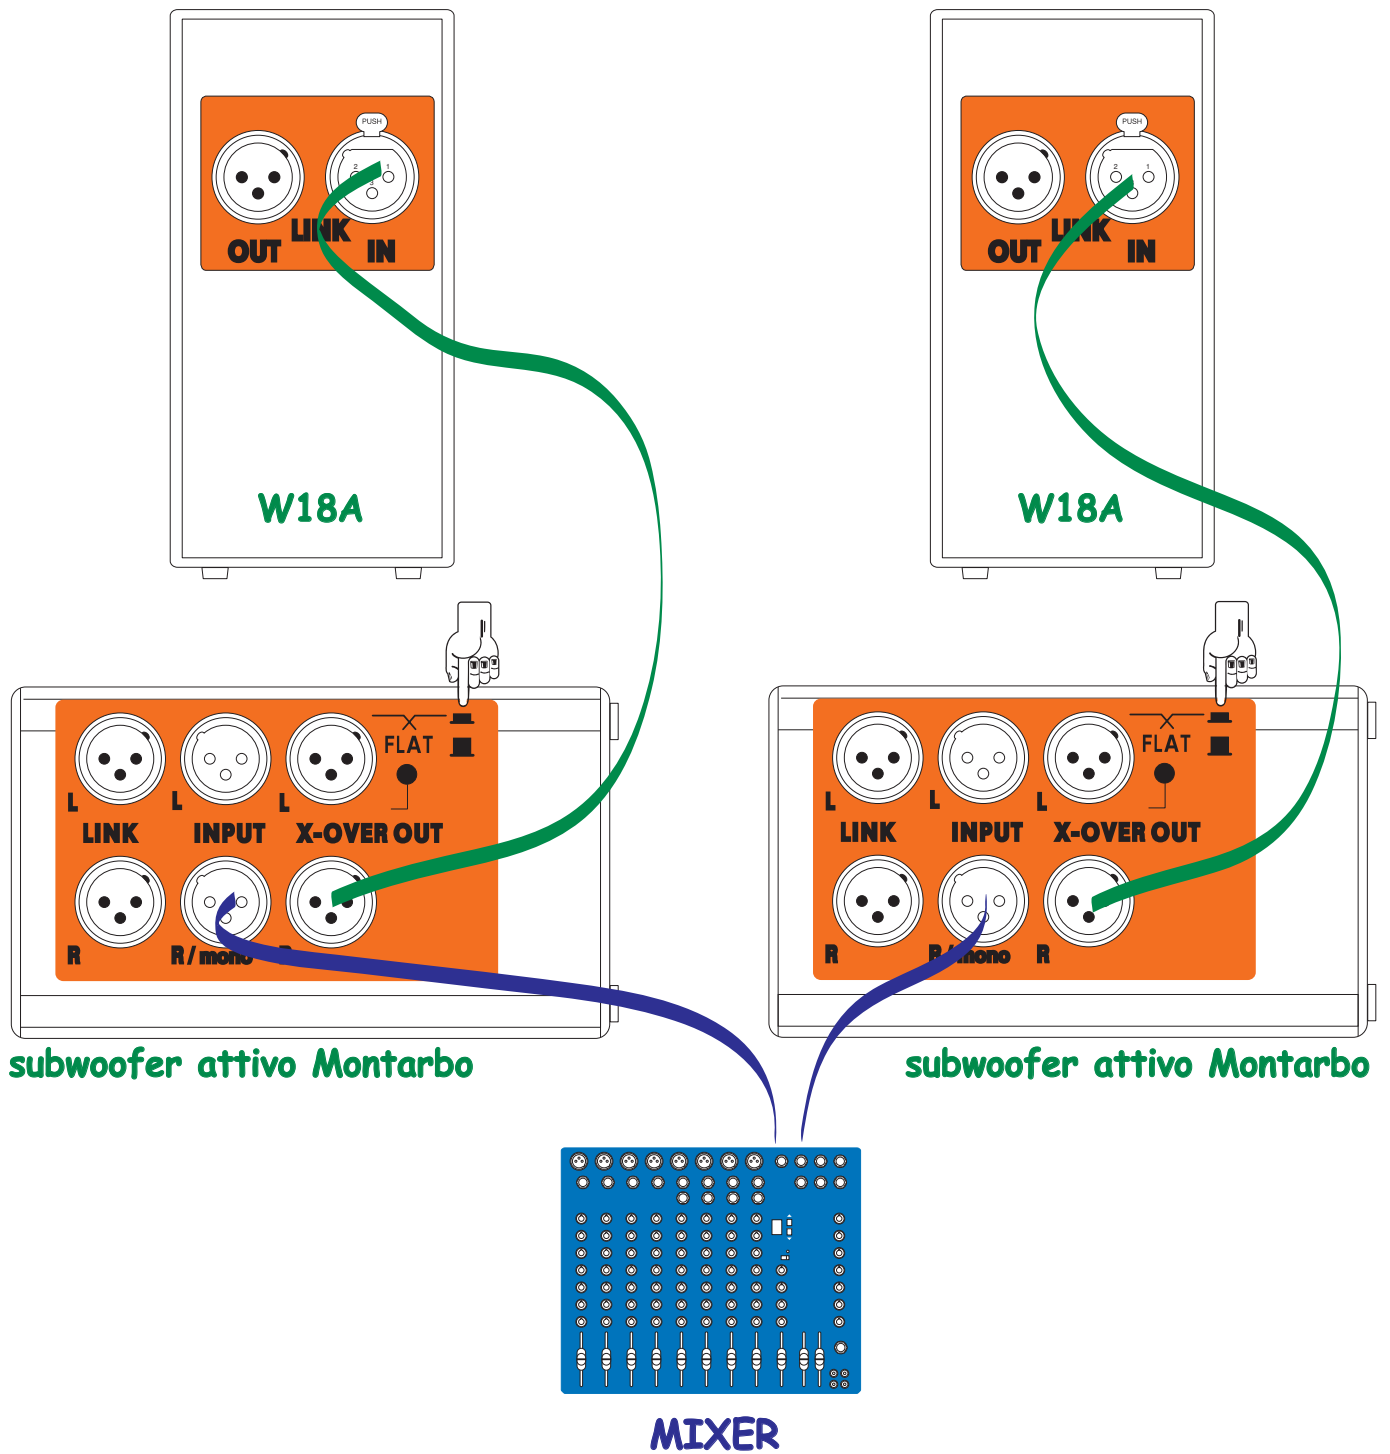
PUSH
2 1
OUT LINK IN

W18A

PUSH
2 1
OUT LINK IN

W18A

L L L FLAT
LINK INPUT X-OVER OUT
R R/mono R

subwoofer attivo Montarbo

L L L FLAT
LINK INPUT X-OVER OUT
R R/mono R

subwoofer attivo Montarbo

MIXER